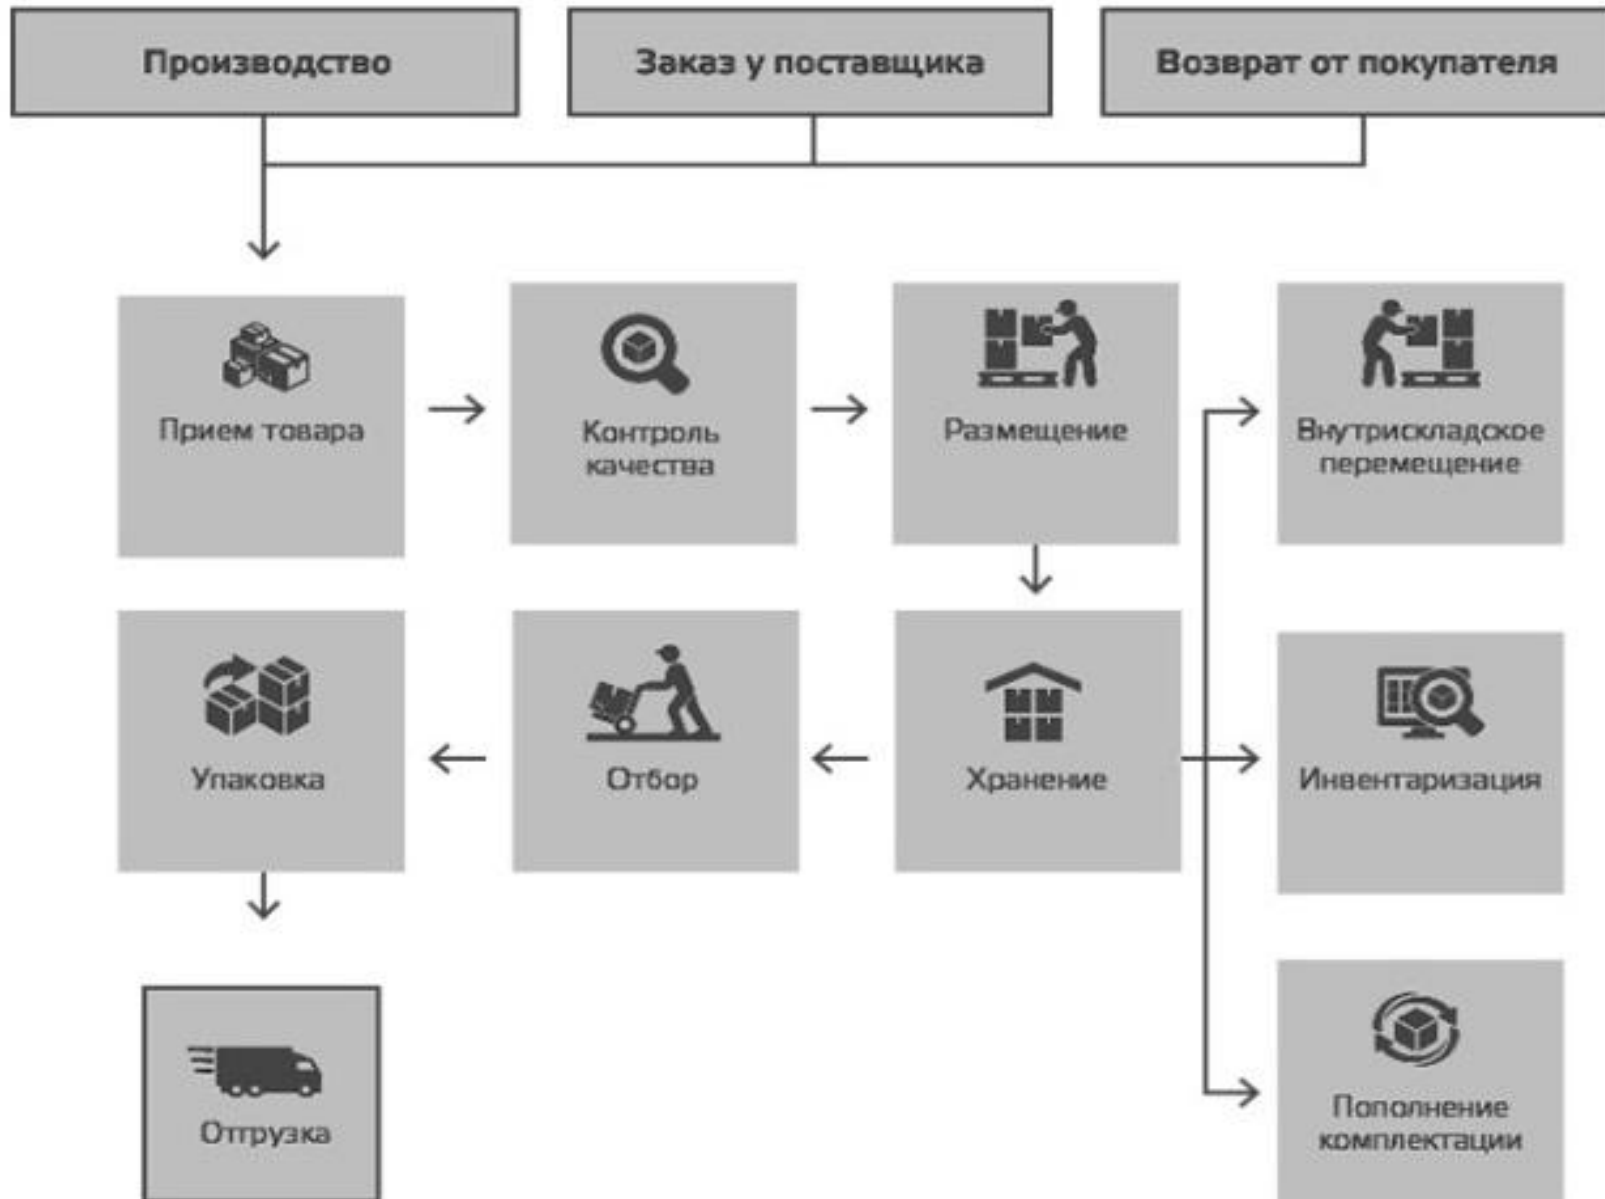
Производство

Заказ у поставщика

Возврат от покупателя

Прием товара

Контроль качества

Размещение

Внутрискладское перемещение

Упаковка

Отбор

Хранение

Инвентаризация

Отгрузка

Пополнение комплектации